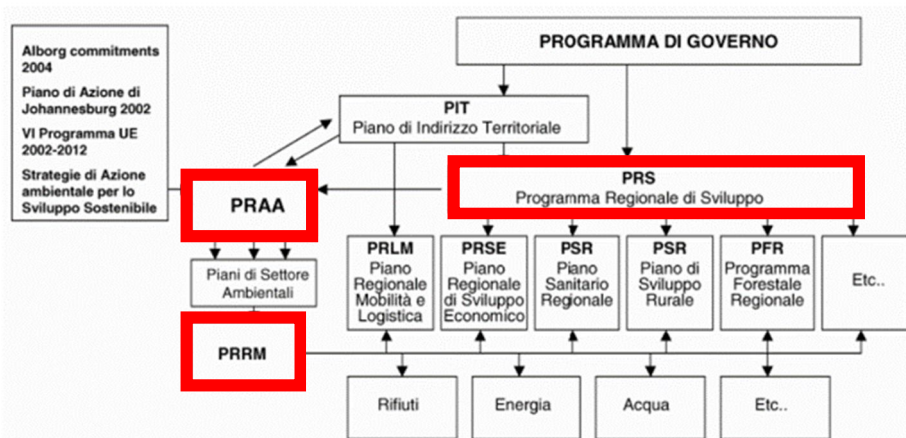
Alborg commitments 2004

Piano di Azione di Johannesburg 2002

VI Programma UE 2002-2012

Strategie di Azione ambientale per lo Sviluppo Sostenibile

PROGRAMMA DI GOVERNO

PIT
Piano di Indirizzo Territoriale

PRAA

PRS
Programma Regionale di Sviluppo

Piani di Settore Ambientali

PRLM
Piano Regionale Mobilità e Logistica

PRSE
Piano Regionale di Sviluppo Economico

PSR
Piano Sanitario Regionale

PSR
Piano di Sviluppo Rurale

PFR
Programma Forestale Regionale

Etc..

PRRM

Rifiuti

Energia

Acqua

Etc..